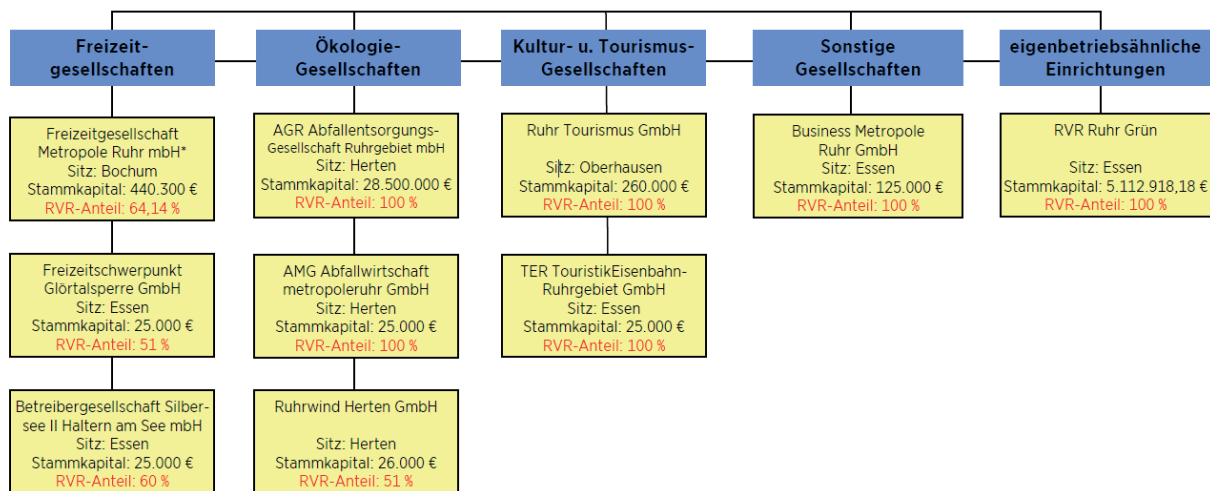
Freizeitgesellschaften

Ökologie-Gesellschaften

Kultur- u. Tourismus-Gesellschaften

Sonstige Gesellschaften

eigenbetriebsähnliche Einrichtungen

Freizeitgesellschaft Metropole Ruhr mbH*
Sitz: Bochum
Stammkapital: 440.300 €
RVR-Anteil: 64,14 %

Freizeitschwerpunkt Glörtalsperre GmbH
Sitz: Essen
Stammkapital: 25.000 €
RVR-Anteil: 51 %

Betreibergesellschaft Silbersee II Haltern am See mbH
Sitz: Essen
Stammkapital: 25.000 €
RVR-Anteil: 60 %

AGR Abfallentsorgungs-Gesellschaft Ruhrgebiet mbH
Sitz: Herten
Stammkapital: 28.500.000 €
RVR-Anteil: 100 %

AMG Abfallwirtschaft metropoleruhr GmbH
Sitz: Herten
Stammkapital: 25.000 €
RVR-Anteil: 100 %

Ruhrwind Herten GmbH
Sitz: Herten
Stammkapital: 26.000 €
RVR-Anteil: 51 %

Ruhr Tourismus GmbH
Sitz: Oberhausen
Stammkapital: 260.000 €
RVR-Anteil: 100 %

TER TouristikEisenbahn-Ruhrgebiet GmbH
Sitz: Essen
Stammkapital: 25.000 €
RVR-Anteil: 100 %

Business Metropole Ruhr GmbH
Sitz: Essen
Stammkapital: 125.000 €
RVR-Anteil: 100 %

RVR Ruhr Grün
Sitz: Essen
Stammkapital: 5.112.918,18 €
RVR-Anteil: 100 %